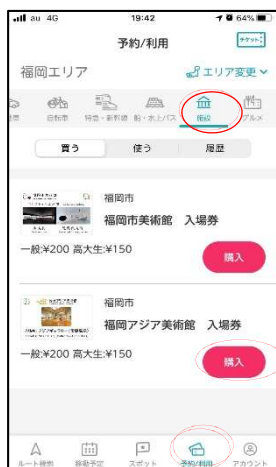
au 4G 19:42 64%

予約/利用

チケット

福岡エリア

エリア変更

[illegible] 自転車 特急・新幹線 船・水上バス 施設 グルメ

買う 使う 履歴

福岡市
福岡市美術館 入場券
一般:¥200 高大生:¥150
購入

福岡市
福岡アジア美術館 入場券
一般:¥200 高大生:¥150
購入

ルート検索 移動予定 スポット 予約/利用 アカウント